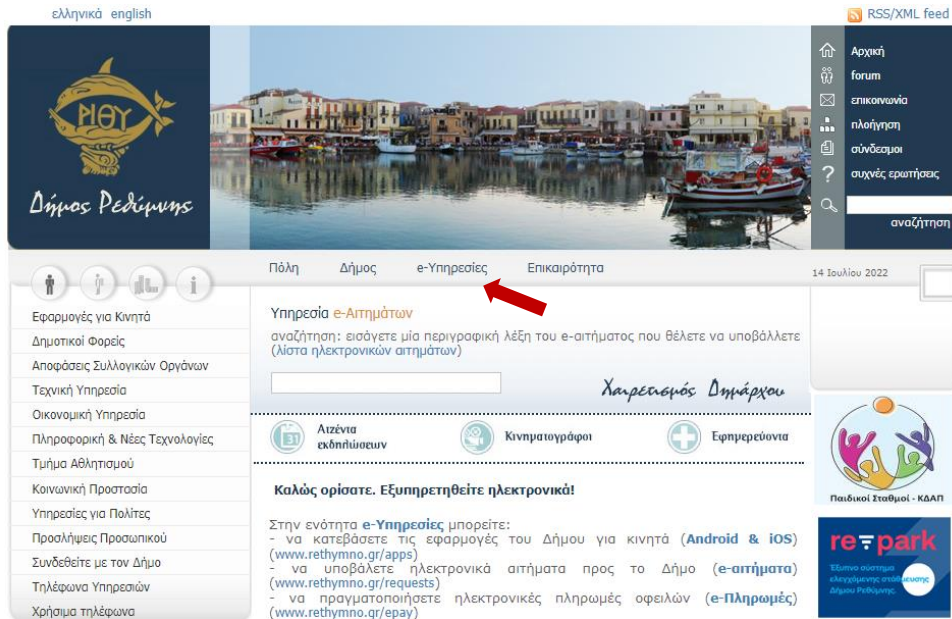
ελληνικά english

RSS/XML feed

ΡΙΘΥ

Δήμος Ρεθύμνης

Αρχική
forum
επικοινωνία
πλοήγηση
σύνδεσμοι
συχνές ερωτήσεις
αναζήτηση

Πόλη Δήμος e-Υπηρεσίες Επικαιρότητα

14 Ιουλίου 2022

Εφαρμογές για Κινητά
Δημοτικοί Φορείς
Αποφάσεις Συλλογικών Οργάνων
Τεχνική Υπηρεσία
Οικονομική Υπηρεσία
Πληροφορική & Νέες Τεχνολογίες
Τμήμα Αθλητισμού
Κοινωνική Προστασία
Υπηρεσίες για Πολίτες
Προσλήψεις Προσωπικού
Συνδεθείτε με τον Δήμο
Τηλέφωνα Υπηρεσιών
Χρήσιμα τηλέφωνα

Υπηρεσία e-Αιτημάτων

αναζήτηση: εισάγετε μία περιγραφική λέξη του e-αιτήματος που θέλετε να υποβάλλετε (λίστα ηλεκτρονικών αιτημάτων)

Χαιρετισμός Δημάρχου

Ατζέντα εκδηλώσεων

Κινηματογράφοι

Εφημερεύοντα

Καλώς ορίσατε. Εξυπηρετηθείτε ηλεκτρονικά!

Στην ενότητα e-Υπηρεσίες μπορείτε:
- να κατεβάσετε τις εφαρμογές του Δήμου για κινητά (Android & iOS) (www.rethymno.gr/apps)
- να υποβάλετε ηλεκτρονικά αιτήματα προς το Δήμο (e-αιτήματα) (www.rethymno.gr/requests)
- να πραγματοποιήσετε ηλεκτρονικές πληρωμές οφειλών (e-Πληρωμές) (www.rethymno.gr/epay)

Παιδικοί Σταθμοί - ΚΔΑΠ

re park

Έξυπνο σύστημα ελεγχόμενης στάθμευσης Δήμου Ρεθύμνης.